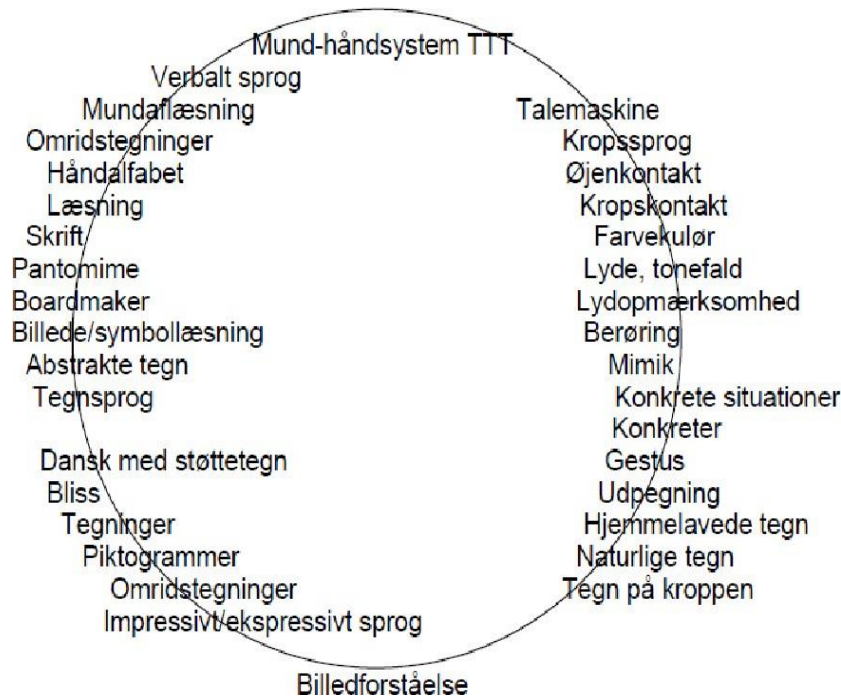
Mund-håndsystem TTT

Verbalt sprog
Mundaflæsning
Omridstegninger
Håndalfabet
Læsning
Skrift
Pantomime
Boardmaker
Billede/symbollæsning
Abstrakte tegn
Tegnsprog
Dansk med støttetegn
Bliss
Tegninger
Piktogrammer
Omridstegninger
Impressivt/ekspressivt sprog

Talemaskine
Kropssprog
Øjenkontakt
Kropskontakt
Farvekulør
Lyde, tonefald
Lydopmærksomhed
Berøring
Mimik
Konkrete situationer
Konkreter
Gestus
Udpegning
Hjemmelavede tegn
Naturlige tegn
Tegn på kroppen

Billedforståelse